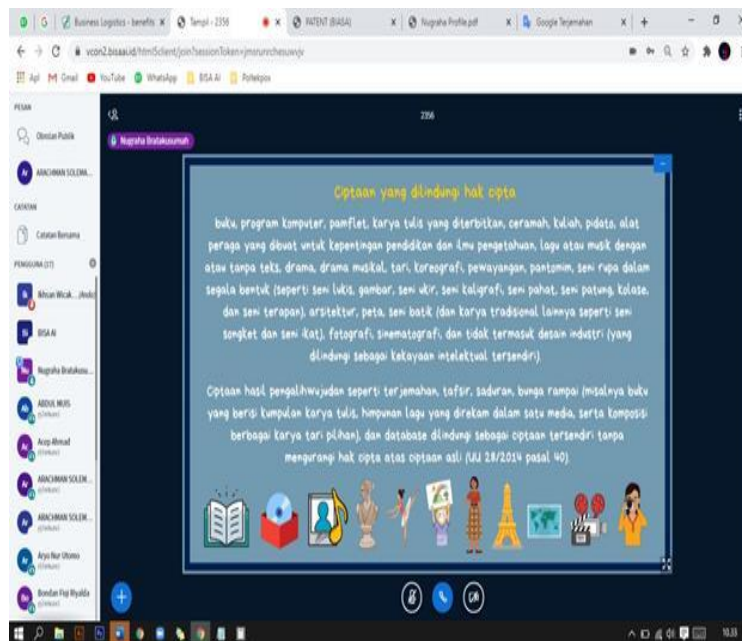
Business Logistics - benefits | Tampil - 2356 | PATENT (BIASA) | Nugraha Profile.pdf | Google Terjemahan

vcon2.bisaai.id/html5client/join?sessionToken=jmsrunrchesuwyv

Apl | Gmail | YouTube | WhatsApp | BISA AI | Poltekpos

PESAN

Obrolan Publik

ARACHMAN SOLEMA...

CATATAN

Catatan Bersama

PENGGUNA (17)

Mhsan Wicak... (Anda)

BISA AI

Nugraha Bratakusu...

ABDUL MUIS

Acep Ahmad

ARACHMAN SOLEM...

ARACHMAN SOLEM...

Aryo Nur Utomo

Bondan Fiqi Riyalda

2356

Nugraha Bratakusumah

Ciptaan yang dilindungi hak cipta

buku, program komputer, pamflet, karya tulis yang diterbitkan, ceramah, kuliah, pidato, alat peraga yang dibuat untuk kepentingan pendidikan dan ilmu pengetahuan, lagu atau musik dengan atau tanpa teks, drama, drama musikal, tari, koreografi, pewayangan, pantomim, seni rupa dalam segala bentuk (seperti seni lukis, gambar, seni ukir, seni kaligrafi, seni pahat, seni patung, kolase, dan seni terapan), arsitektur, peta, seni batik (dan karya tradisional lainnya seperti seni songket dan seni ikat), fotografi, sinematografi, dan tidak termasuk desain industri (yang dilindungi sebagai kekayaan intelektual tersendiri).

Ciptaan hasil pengalihwujudan seperti terjemahan, tafsir, saduran, bunga rampai (misalnya buku yang berisi kumpulan karya tulis, himpunan lagu yang direkam dalam satu media, serta komposisi berbagai karya tari pilihan), dan database dilindungi sebagai ciptaan tersendiri tanpa mengurangi hak cipta atas ciptaan asli (UU 28/2014 pasal 40).

10.03